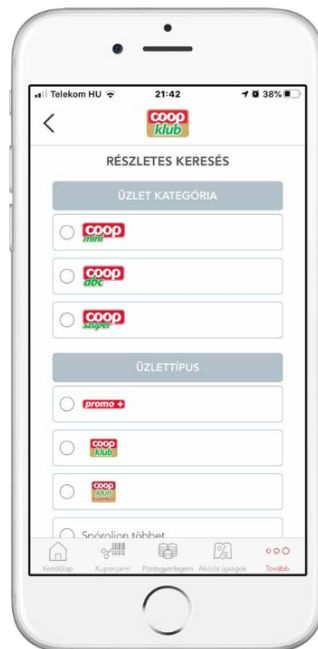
Telekom HU 21:42 38%

<

coop klub

RÉSZLETES KERESÉS

ÜZLET KATEGÓRIA

coop mini

coop abc

coop szuper

ÜZLETTÍPUS

promo +

coop klub

coop klub

Spórolion többet

Kezdőlap Kuponjaim Pontegyenlegem Akciós újságok Tovább